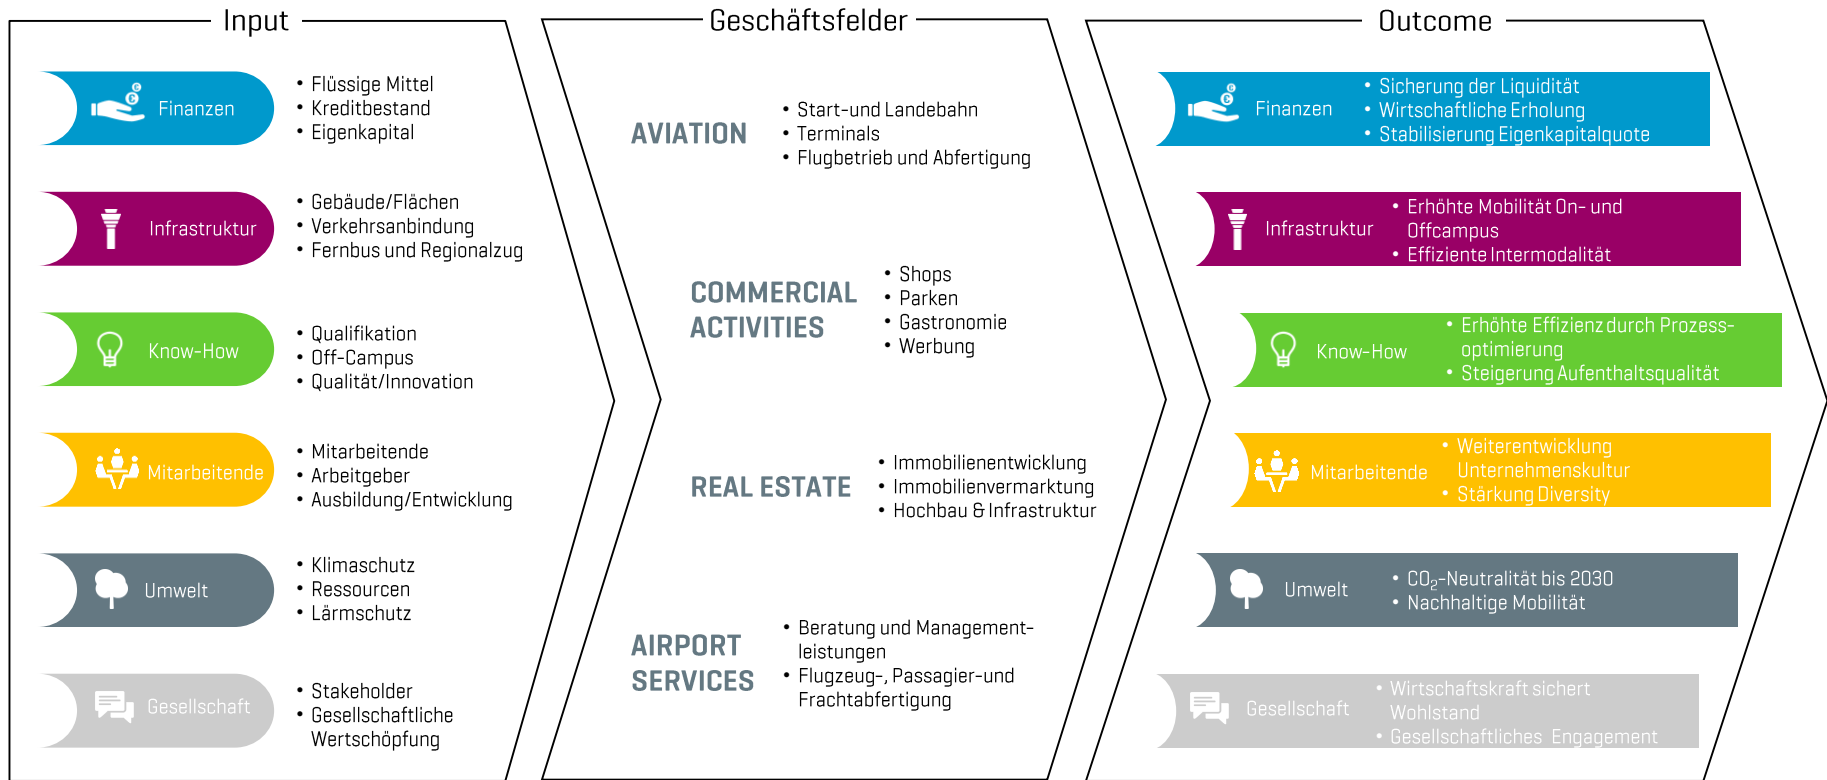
Input

Finanzen
• Flüssige Mittel
• Kreditbestand
• Eigenkapital

Infrastruktur
• Gebäude/Flächen
• Verkehrsanbindung
• Fernbus und Regionalzug

Know-How
• Qualifikation
• Off-Campus
• Qualität/Innovation

Mitarbeitende
• Mitarbeitende
• Arbeitgeber
• Ausbildung/Entwicklung

Umwelt
• Klimaschutz
• Ressourcen
• Lärmschutz

Gesellschaft
• Stakeholder
• Gesellschaftliche Wertschöpfung

Geschäftsfelder

AVIATION
• Start-und Landebahn
• Terminals
• Flugbetrieb und Abfertigung

COMMERCIAL ACTIVITIES
• Shops
• Parken
• Gastronomie
• Werbung

REAL ESTATE
• Immobilienentwicklung
• Immobilienvermarktung
• Hochbau & Infrastruktur

AIRPORT SERVICES
• Beratung und Managementleistungen
• Flugzeug-, Passagier-und Frachtabfertigung

Outcome

Finanzen
• Sicherung der Liquidität
• Wirtschaftliche Erholung
• Stabilisierung Eigenkapitalquote

Infrastruktur
• Erhöhte Mobilität On- und Offcampus
• Effiziente Intermodalität

Know-How
• Erhöhte Effizienz durch Prozessoptimierung
• Steigerung Aufenthaltsqualität

Mitarbeitende
• Weiterentwicklung Unternehmenskultur
• Stärkung Diversity

Umwelt
• $CO_2$-Neutralität bis 2030
• Nachhaltige Mobilität

Gesellschaft
• Wirtschaftskraft sichert Wohlstand
• Gesellschaftliches Engagement